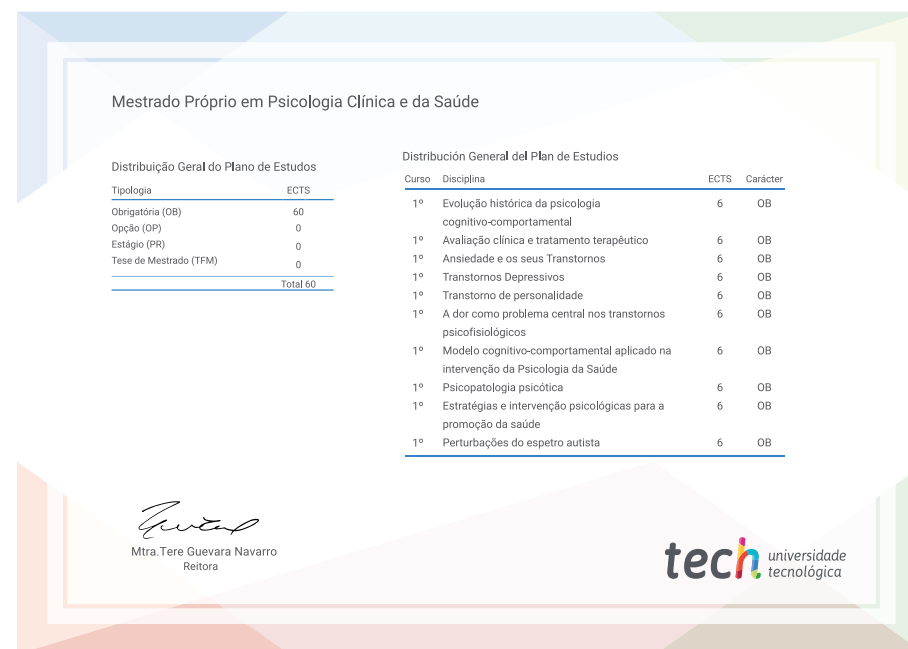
Mestrado Próprio em Psicologia Clínica e da Saúde

Distribuição Geral do Plano de Estudos

| Tipologia | ECTS |
|---|---|
| Obrigatória (OB) | 60 |
| Opção (OP) | 0 |
| Estágio (PR) | 0 |
| Tese de Mestrado (TFM) | 0 |
| | Total 60 |

Distribución General del Plan de Estudios

| Curso | Disciplina | ECTS | Carácter |
|---|---|---|---|
| 1º | Evolução histórica da psicologia cognitivo-comportamental | 6 | OB |
| 1º | Avaliação clínica e tratamento terapêutico | 6 | OB |
| 1º | Ansiedade e os seus Transtornos | 6 | OB |
| 1º | Transtornos Depressivos | 6 | OB |
| 1º | Transtorno de personalidade | 6 | OB |
| 1º | A dor como problema central nos transtornos psicofisiológicos | 6 | OB |
| 1º | Modelo cognitivo-comportamental aplicado na intervenção da Psicologia da Saúde | 6 | OB |
| 1º | Psicopatologia psicótica | 6 | OB |
| 1º | Estratégias e intervenção psicológicas para a promoção da saúde | 6 | OB |
| 1º | Perturbações do espetro autista | 6 | OB |

Mtra.Tere Guevara Navarro
Reitora

tech universidade tecnológica